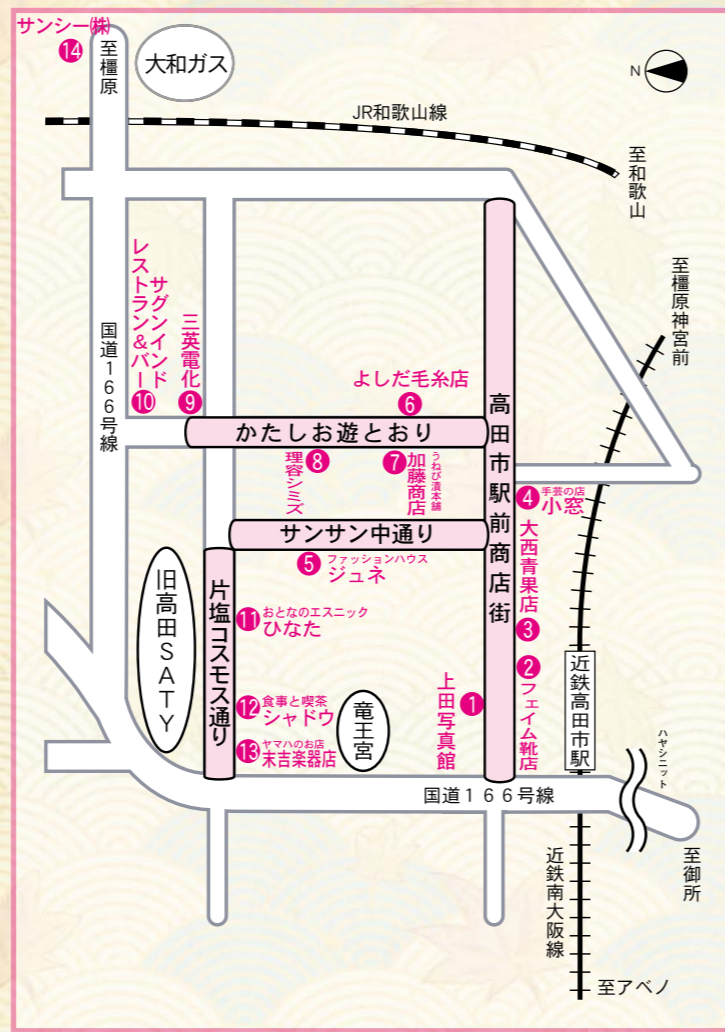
サンシー㈱
14
至橿原
大和ガス
N
JR和歌山線
至和歌山
至橿原神宮前
サグンインド レストラン&バー
10
三英電化
9
国道166号線
よしだ毛糸店
6
高田市駅前商店街
かたしお遊とおり
理容シミズ
8
7
うねび流本舗
加藤商店
4
手芸の店
小窓
サンサン中通り
大西青果店
3
5
ファッションハウス
ジュネ
旧高田SATY
片塩コスモス通り
11
おとなのエスニック
ひなた
2
フェイム靴店
近鉄高田市駅
上田写真館
1
12
食事と喫茶
シャドウ
竜王宮
13
ヤマハのお店
末吉楽器店
ハヤシニット
国道166号線
至御所
近鉄南大阪線
至アベノ